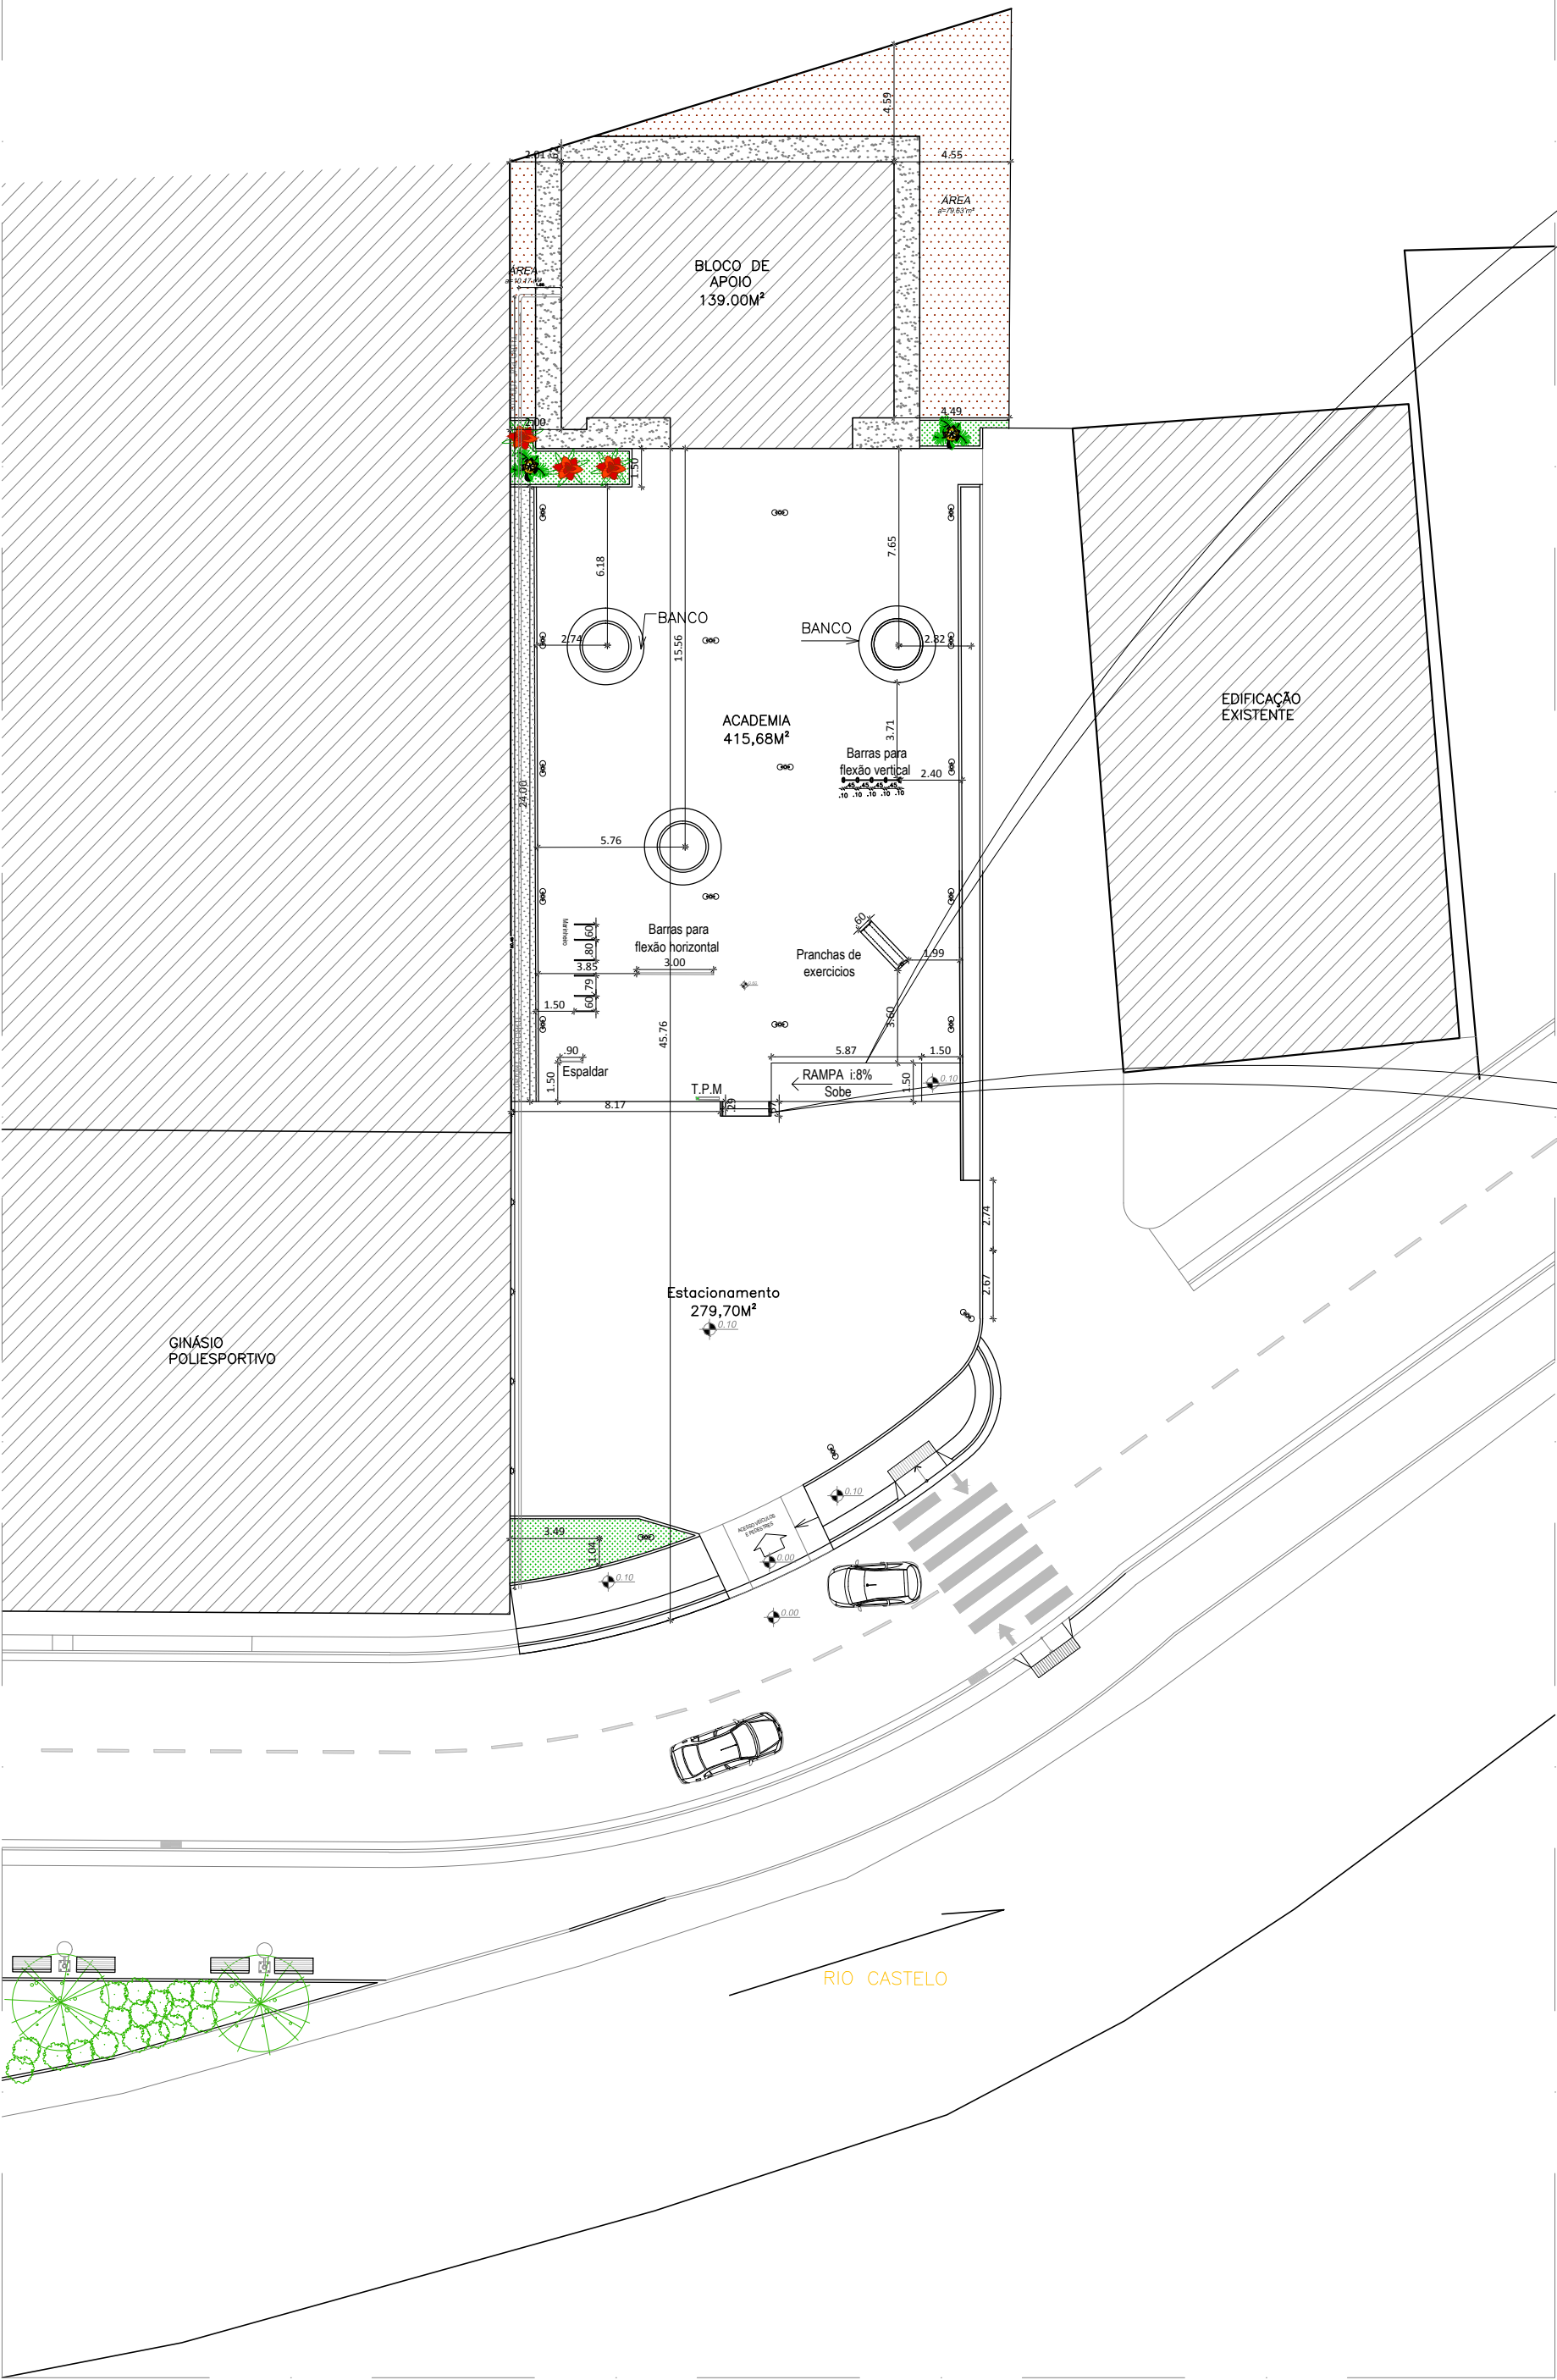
4.59
2.01
4.55
ÁREA
a=79.63m²
ÁREA
a=10.47m²
BLOCO DE APOIO
139.00M²
4.49
2.00
1.50
6.18
7.65
BANCO
BANCO
2.74
15.56
2.82
ACADEMIA
415,68M²
3.71
Barras para flexão vertical
.10 .10 .10 .10 .10
2.40
24.00
5.76
EDIFICAÇÃO EXISTENTE
60
Barras para flexão horizontal
3.00
Pranchas de exercicios
1.99
60
80
3.85
79
60
1.50
3.60
45.76
5.87
1.50
.90
Espaldar
1.50
RAMPA i:8%
Sobe
1.50
0.10
T.P.M
8.17
29
2.74
2.67
Estacionamento
279,70M²
0.10
GINÁSIO POLIESPORTIVO
0.10
3.49
1.04
0.10
0.00
0.00
RIO CASTELO